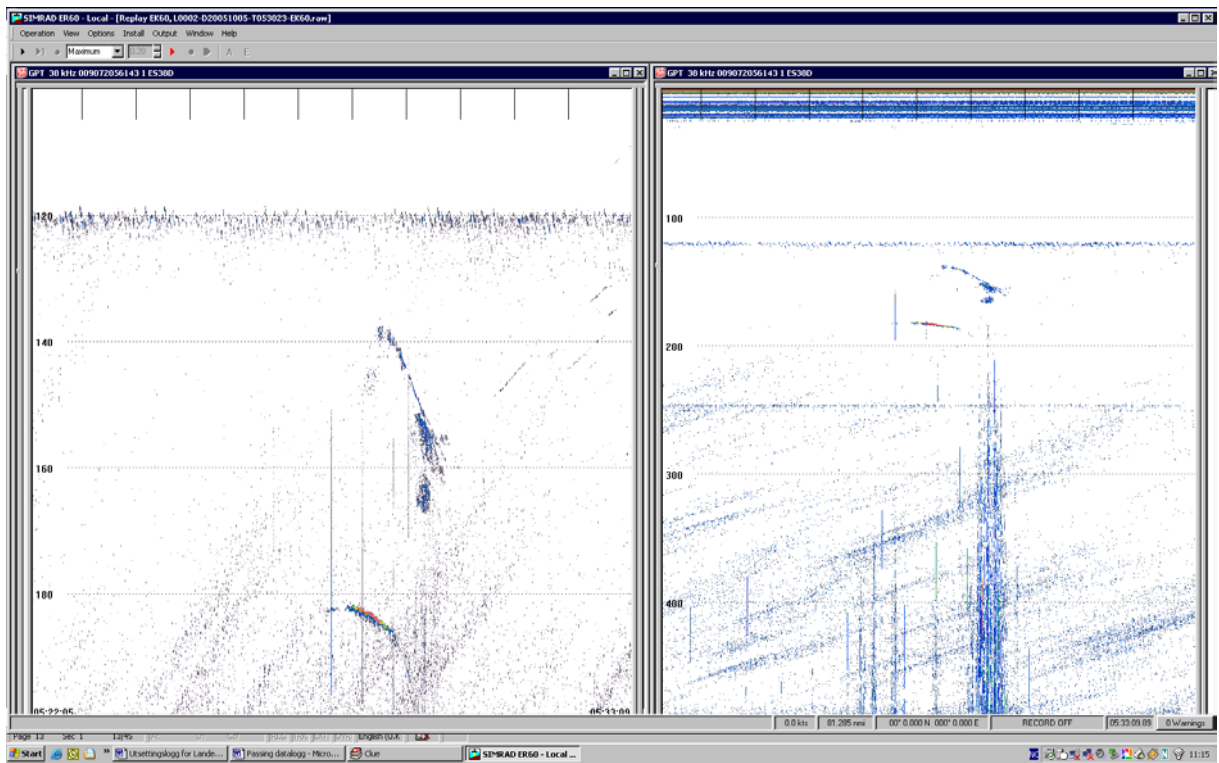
SIMRAD ER60 - Local - [Replay EK60, L0002-D20051005-T053023-EK60.raw]

Operation View Options Install Output Window Help

Maximum

GPT 38 kHz 009072056143 1 ES38D

120

140

160

180

05:22:05

05:33:09

GPT 38 kHz 009072056143 1 ES38D

100

200

300

400

0.0 kts 81.285 nmi 00° 0.000 N 000° 0.000 E RECORD OFF 05:33:09.09 0 Warnings

Page 12 Sec 1 12/45 English (U.K

Start Utsettingslogg for Lande... Passing datalogg - Micro... Clue SIMRAD ER60 - Local ... 11:15